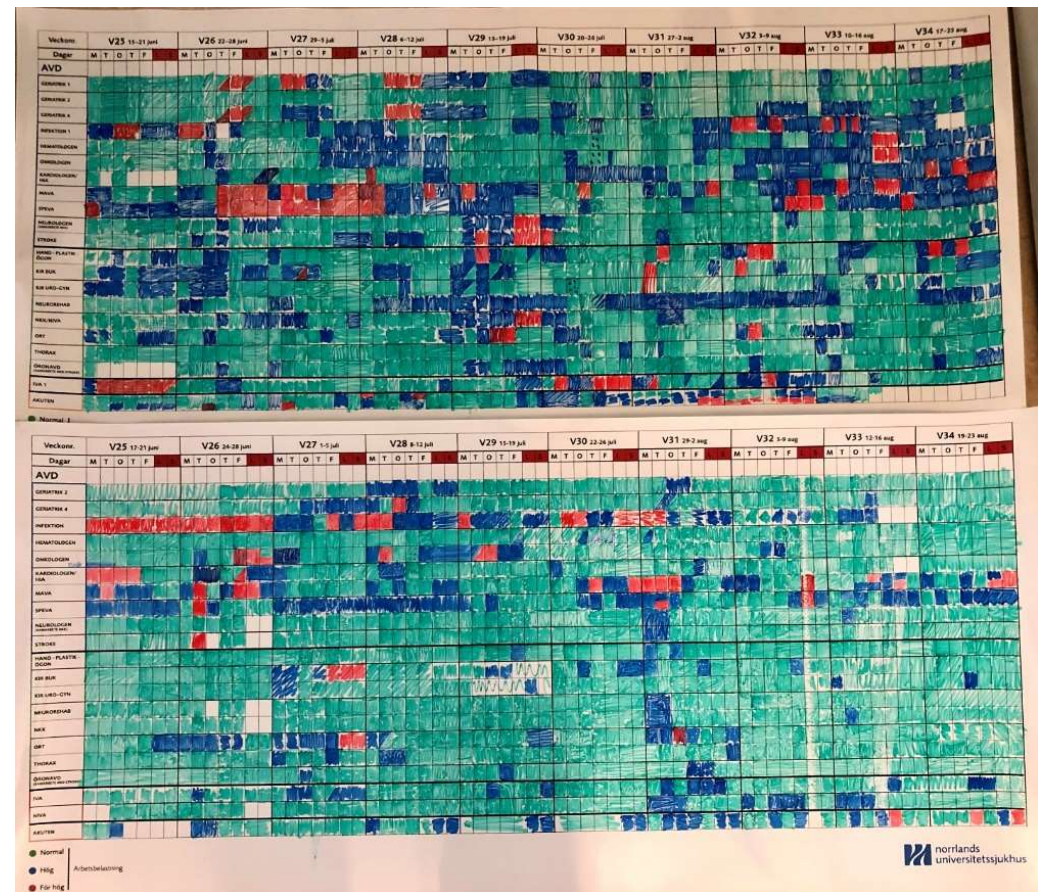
| Veckonr. | V25 15–21 juni | V26 22–28 juni | V27 29–5 juli | V28 6–12 juli | V29 13–19 juli | V30 20–26 juli | V31 27–2 aug | V32 3–9 aug | V33 10–16 aug | V34 17–23 aug |
|---|---|---|---|---|---|---|---|---|---|---|
| Dagar | M T O T F | M T O T F | M T O T F | M T O T F | M T O T F | M T O T F | M T O T F | M T O T F | M T O T F | M T O T F |
| AVD | | | | | | | | | | |
| GERIATRIK 1 | | | | | | | | | | |
| GERIATRIK 2 | | | | | | | | | | |
| GERIATRIK 4 | | | | | | | | | | |
| INFEKTION 1 | | | | | | | | | | |
| HEMATOLOGEN | | | | | | | | | | |
| ONKOLOGEN | | | | | | | | | | |
| KARDIOLOGEN/HIA | | | | | | | | | | |
| IMAVA | | | | | | | | | | |
| SPEVA | | | | | | | | | | |
| NEUROLOGEN | | | | | | | | | | |
| STROKE | | | | | | | | | | |
| HAND- PLASTIK-ÖGON | | | | | | | | | | |
| KIR BUK | | | | | | | | | | |
| KIR URO-GYN | | | | | | | | | | |
| NEURO/REHAB | | | | | | | | | | |
| NKK/NIVA | | | | | | | | | | |
| ORT | | | | | | | | | | |
| THORAX | | | | | | | | | | |
| ÖRON/AVD | | | | | | | | | | |
| IVA 1 | | | | | | | | | | |
| AKUTEN | | | | | | | | | | |

Normal

| Veckonr. | V25 17–21 juni | V26 24–28 juni | V27 1–5 juli | V28 8–12 juli | V29 15–19 juli | V30 22–26 juli | V31 29–2 aug | V32 5–9 aug | V33 12–16 aug | V34 19–23 aug |
|---|---|---|---|---|---|---|---|---|---|---|
| Dagar | M T O T F | M T O T F | M T O T F | M T O T F | M T O T F | M T O T F | M T O T F | M T O T F | M T O T F | M T O T F |
| AVD | | | | | | | | | | |
| GERIATRIK 2 | | | | | | | | | | |
| GERIATRIK 4 | | | | | | | | | | |
| INFEKTION | | | | | | | | | | |
| HEMATOLOGEN | | | | | | | | | | |
| ONKOLOGEN | | | | | | | | | | |
| KARDIOLOGEN/HIA | | | | | | | | | | |
| IMAVA | | | | | | | | | | |
| SPEVA | | | | | | | | | | |
| NEUROLOGEN | | | | | | | | | | |
| STROKE | | | | | | | | | | |
| HAND- PLASTIK-ÖGON | | | | | | | | | | |
| KIR BUK | | | | | | | | | | |
| KIR URO-GYN | | | | | | | | | | |
| NEURO/REHAB | | | | | | | | | | |
| NKK | | | | | | | | | | |
| ORT | | | | | | | | | | |
| THORAX | | | | | | | | | | |
| ÖRON/AVD | | | | | | | | | | |
| IVA | | | | | | | | | | |
| NIVA | | | | | | | | | | |
| AKUTEN | | | | | | | | | | |

Normal
Hög
För hög
Arbetsbelastning

norrlands universitetssjukhus